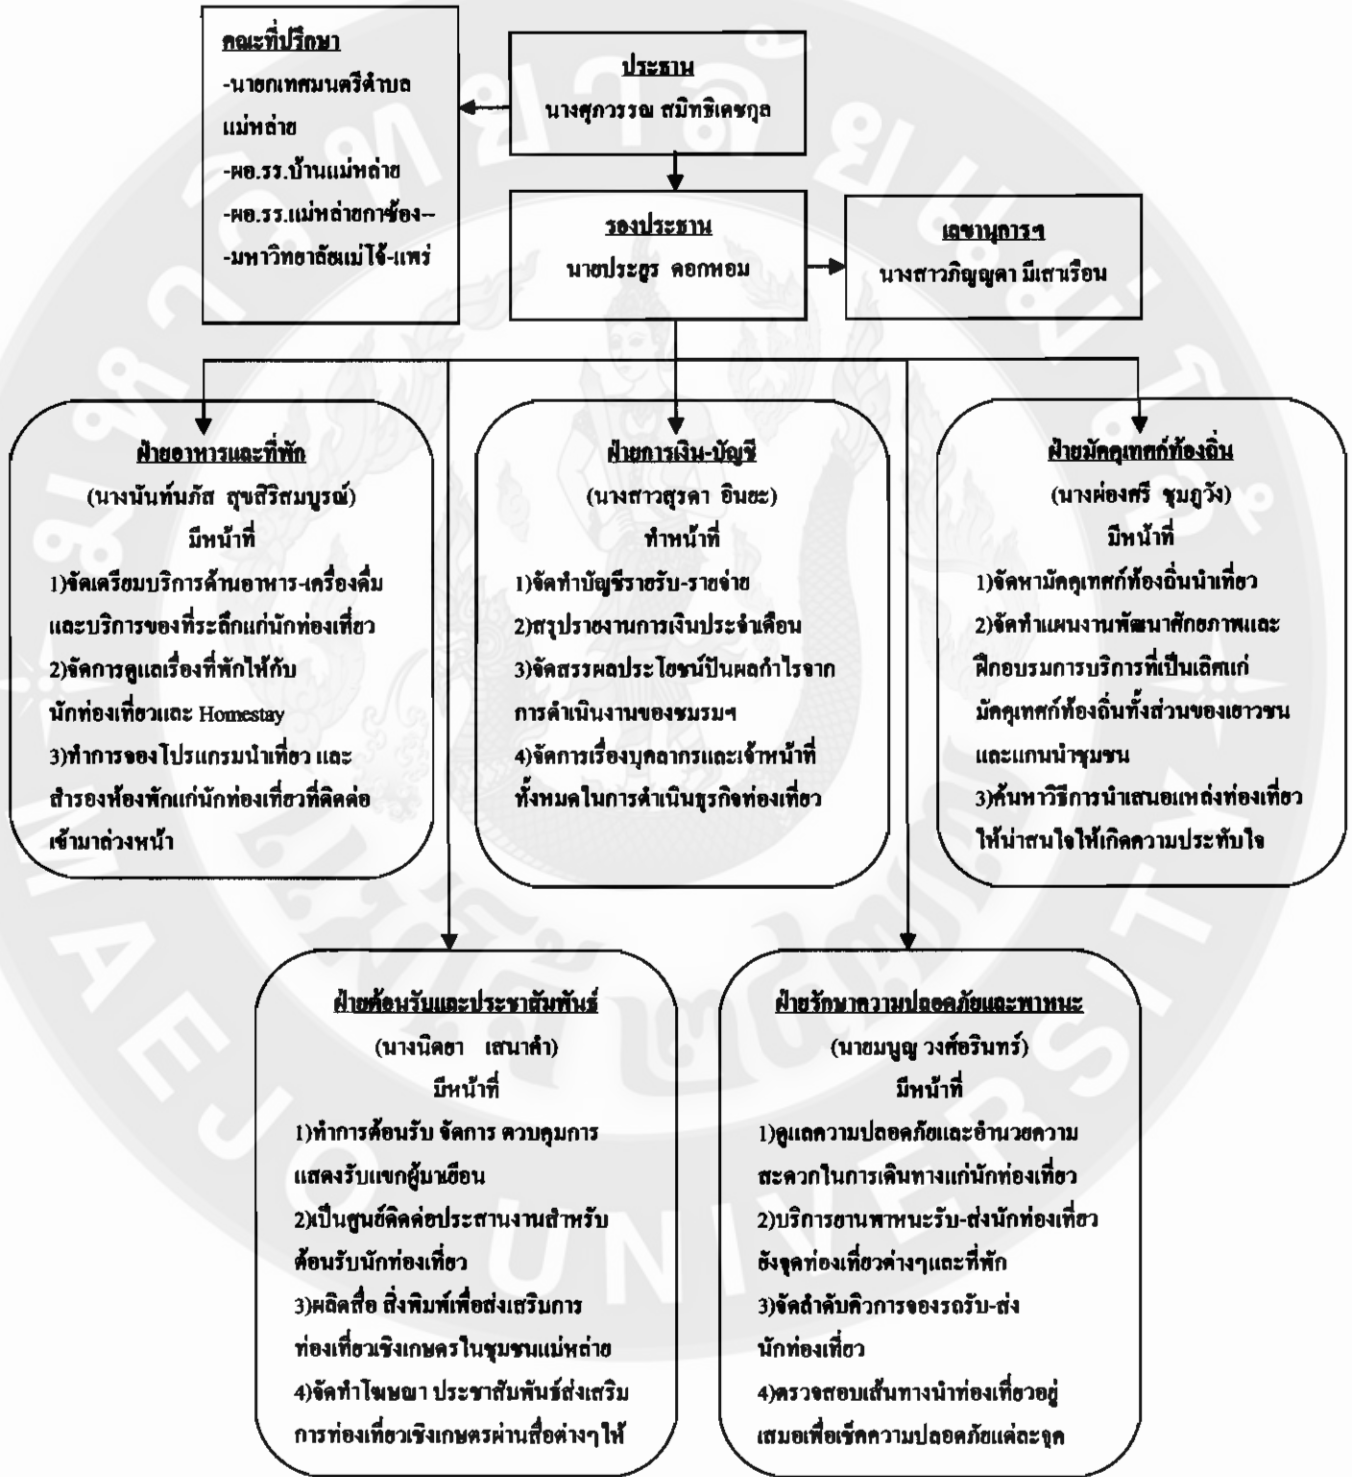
คณะที่ปรึกษา
-นายกเทศมนตรีตำบลแม่หล่าย
-ผอ.รร.บ้านแม่หล่าย
-ผอ.รร.แม่หล่ายกาซ้อง--
-มหาวิทยาลัยแม่โจ้-แพร่

ประธาน
นางศุภวรรณ สมิทธิเดชกุล

รองประธาน
นายประสูร ดอกหอม

เลขานุการฯ
นางสาวภิญญดา มีเสารีอน

ฝ่ายอาหารและที่พัก
(นางนันท์นภัส สุขสิริสมบูรณ์)
มีหน้าที่
1)จัดเตรียมบริการด้านอาหาร-เครื่องดื่ม และบริการของที่ระลึกแก่นักท่องเที่ยว
2)จัดการดูแลเรื่องที่พักให้กับนักท่องเที่ยวและ Homestay
3)ทำการจองโปรแกรมนำเที่ยว และสำรองห้องพักแก่นักท่องเที่ยวที่ติดต่อเข้ามาล่วงหน้า

ฝ่ายการเงิน-บัญชี
(นางสาวสุรดา อินยะ)
ทำหน้าที่
1)จัดทำบัญชีรายรับ-รายจ่าย
2)สรุปรายงานการเงินประจำเดือน
3)จัดสรรผลประโยชน์ปันผลกำไรจากการดำเนินงานของชมรมฯ
4)จัดการเรื่องบุคลากรและเจ้าหน้าที่ทั้งหมดในการดำเนินธุรกิจท่องเที่ยว

ฝ่ายมัคคุเทศก์ท้องถิ่น
(นางผ่องศรี ชุมภูวัง)
มีหน้าที่
1)จัดหามัคคุเทศก์ท้องถิ่นนำเที่ยว
2)จัดทำแผนงานพัฒนาศักยภาพและฝึกอบรมการบริการที่เป็นเลิศแก่มัคคุเทศก์ท้องถิ่นทั้งส่วนของเยาวชนและแกนนำชุมชน
3)ค้นหาวิธีการนำเสนอแหล่งท่องเที่ยวให้น่าสนใจให้เกิดความประทับใจ

ฝ่ายต้อนรับและประชาสัมพันธ์
(นางนิตยา เสนาคำ)
มีหน้าที่
1)ทำการต้อนรับ จัดการ ควบคุมการแสดงรับแขกผู้มาเยือน
2)เป็นศูนย์ติดต่อประสานงานสำหรับต้อนรับนักท่องเที่ยว
3)ผลิตสื่อ สิ่งพิมพ์เพื่อส่งเสริมการท่องเที่ยวเชิงเกษตรในชุมชนแม่หล่าย
4)จัดทำโฆษณา ประชาสัมพันธ์ส่งเสริมการท่องเที่ยวเชิงเกษตรผ่านสื่อต่างๆให้

ฝ่ายรักษาความปลอดภัยและพาหนะ
(นายบุญ วงศ์อรินทร์)
มีหน้าที่
1)ดูแลความปลอดภัยและอำนวยความสะดวกในการเดินทางแก่นักท่องเที่ยว
2)บริการยานพาหนะรับ-ส่งนักท่องเที่ยวยังจุดท่องเที่ยวต่างๆและที่พัก
3)จัดลำดับคิวการจองรถรับ-ส่งนักท่องเที่ยว
4)ตรวจสอบเส้นทางนำท่องเที่ยวอยู่เสมอเพื่อเช็คความปลอดภัยแต่ละจุด